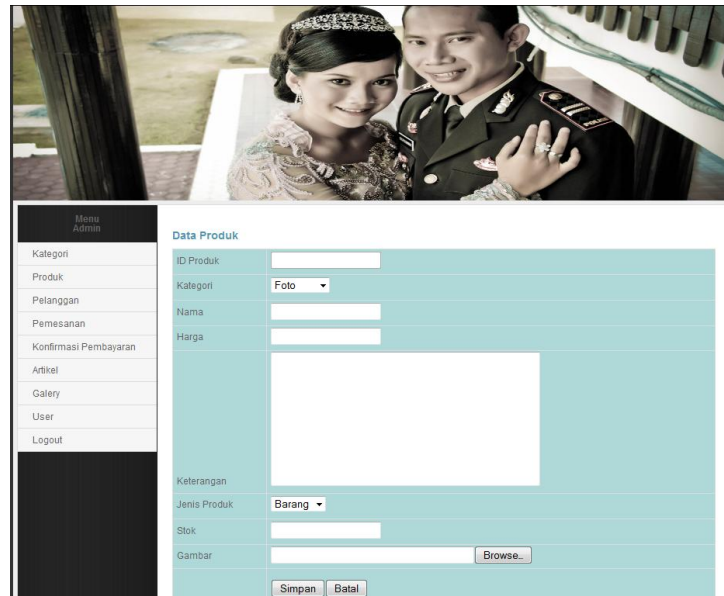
Menu
Admin

Kategori
Produk
Pelanggan
Pemesanan
Konfirmasi Pembayaran
Artikel
Galery
User
Logout

Data Produk

| | |
|---|---|
| ID Produk | |
| Kategori | Foto |
| Nama | |
| Harga | |
| Keterangan | |
| Jenis Produk | Barang |
| Stok | |
| Gambar | Browse.. |
| | Simpan Batal |